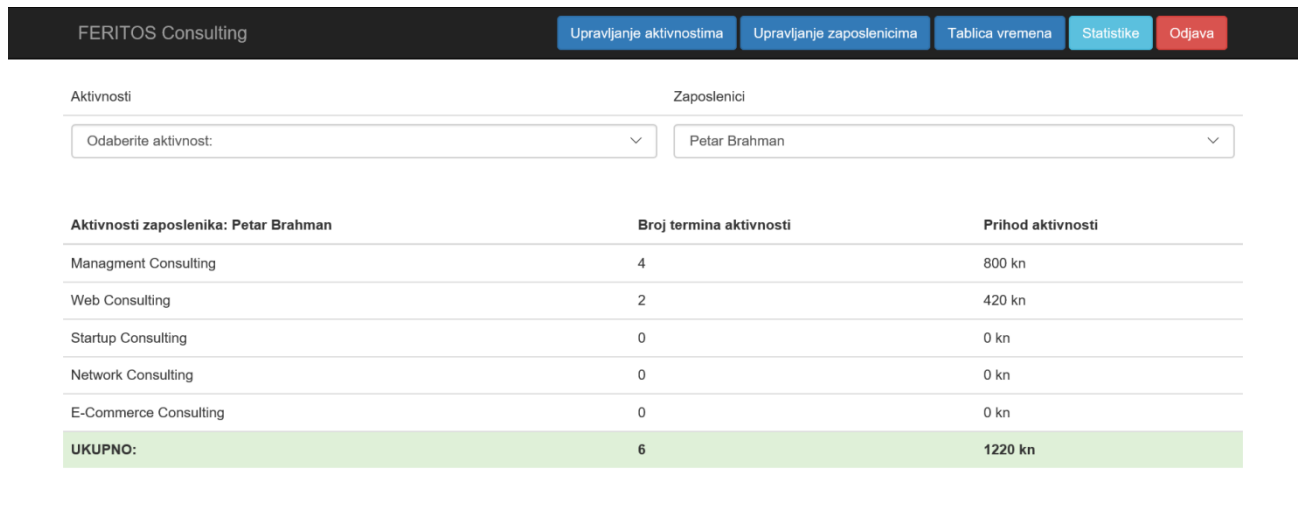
FERITOS Consulting

Upravljanje aktivnostima Upravljanje zaposlenicima Tablica vremena Statistike Odjava

Aktivnosti

Odaberite aktivnost:

Zaposlenici

Petar Brahman

| Aktivnosti zaposlenika: Petar Brahman | Broj termina aktivnosti | Prihod aktivnosti |
|---|---|---|
| Managment Consulting | 4 | 800 kn |
| Web Consulting | 2 | 420 kn |
| Startup Consulting | 0 | 0 kn |
| Network Consulting | 0 | 0 kn |
| E-Commerce Consulting | 0 | 0 kn |
| UKUPNO: | 6 | 1220 kn |